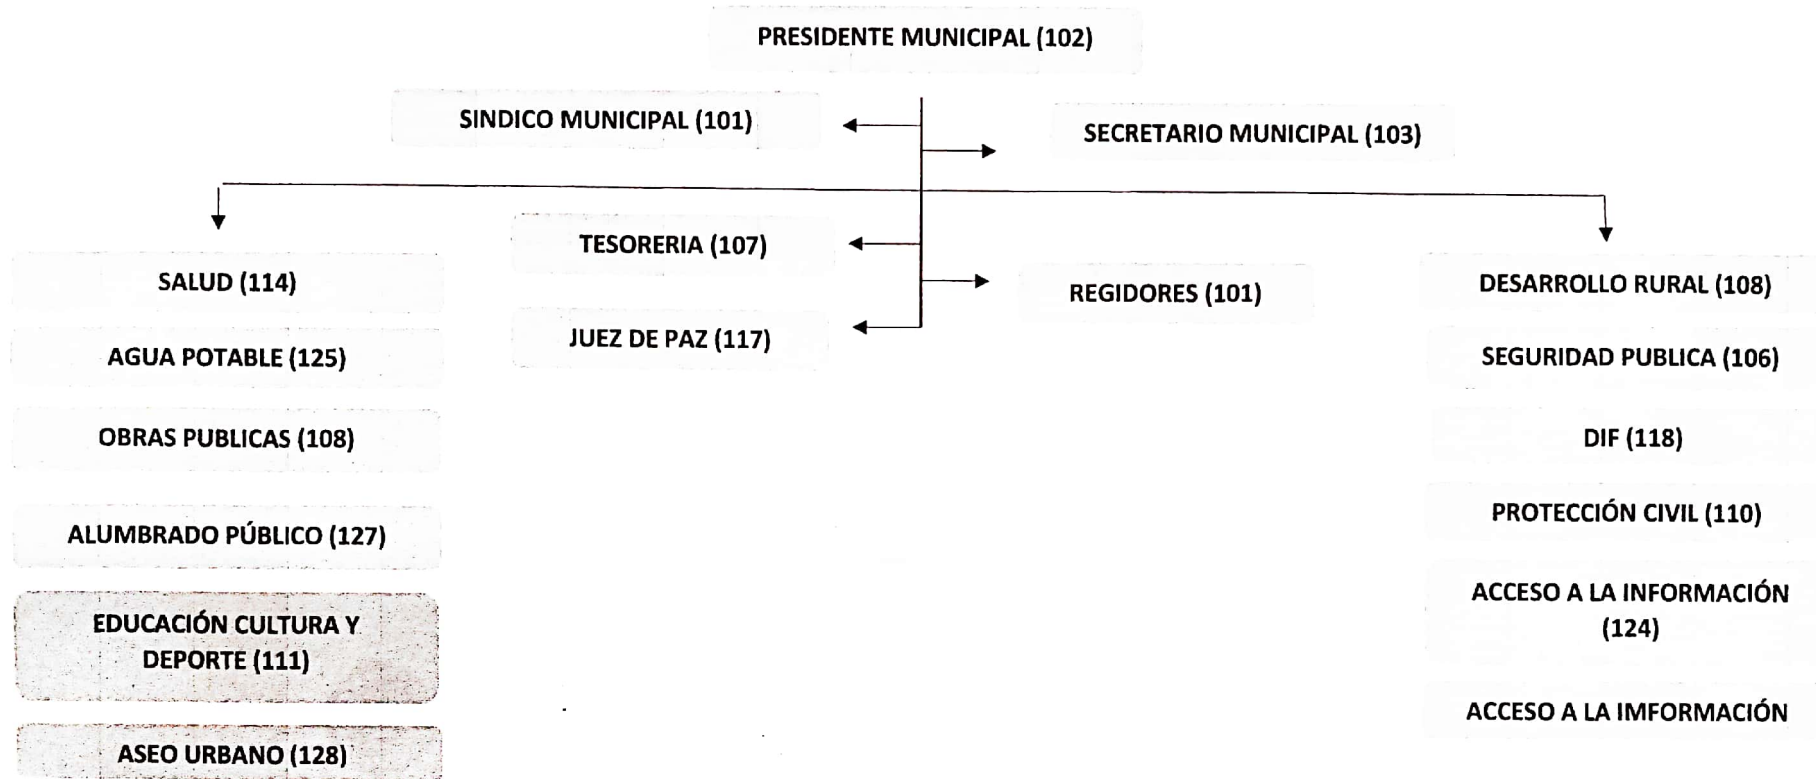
PRESIDENTE MUNICIPAL (102)

SINDICO MUNICIPAL (101)

SECRETARIO MUNICIPAL (103)

TESORERIA (107)

REGIDORES (101)

JUEZ DE PAZ (117)

SALUD (114)

AGUA POTABLE (125)

OBRAS PUBLICAS (108)

ALUMBRADO PÚBLICO (127)

EDUCACIÓN CULTURA Y DEPORTE (111)

ASEO URBANO (128)

DESARROLLO RURAL (108)

SEGURIDAD PUBLICA (106)

DIF (118)

PROTECCIÓN CIVIL (110)

ACCESO A LA INFORMACIÓN (124)

ACCESO A LA IMFORMACIÓN